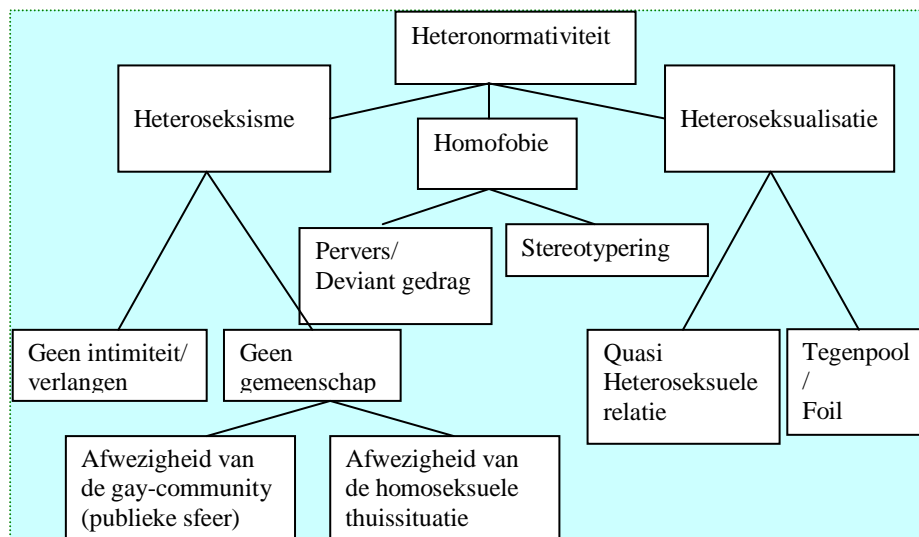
Heteronormativiteit

Heteroseksisme

Homofobie

Heteroseksualisatie

Pervers/
Deviant gedrag

Stereotypering

Geen intimiteit/
verlangen

Geen
gemeenschap

Quasi
Heteroseksuele
relatie

Tegenpool
/
Foil

Afwezigheid van
de gay-community
(publieke sfeer)

Afwezigheid van
de homoseksuele
thuissituatie